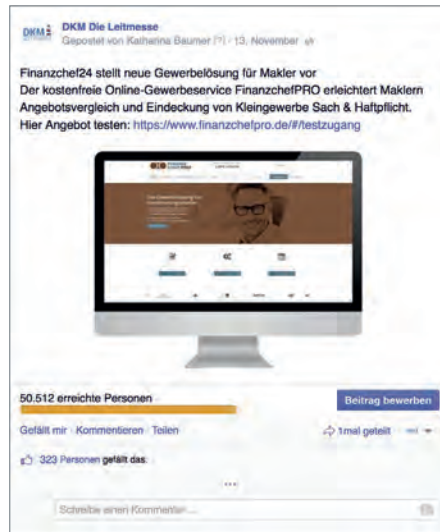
DKM

DKM Die Leitmesse
Gepostet von Katharina Baumer [?] · 13. November

Finanzchef24 stellt neue Gewerbelösung für Makler vor
Der kostenfreie Online-Gewerbeservice FinanzchefPRO erleichtert Maklern Angebotsvergleich und Eindeckung von Kleingewerbe Sach & Haftpflicht.
Hier Angebot testen: https://www.finanzchefpro.de/#/testzugang

50.512 erreichte Personen

Beitrag bewerben

Gefällt mir · Kommentieren · Teilen

1mal geteilt

323 Personen gefällt das.

Schreibe einen Kommentar...